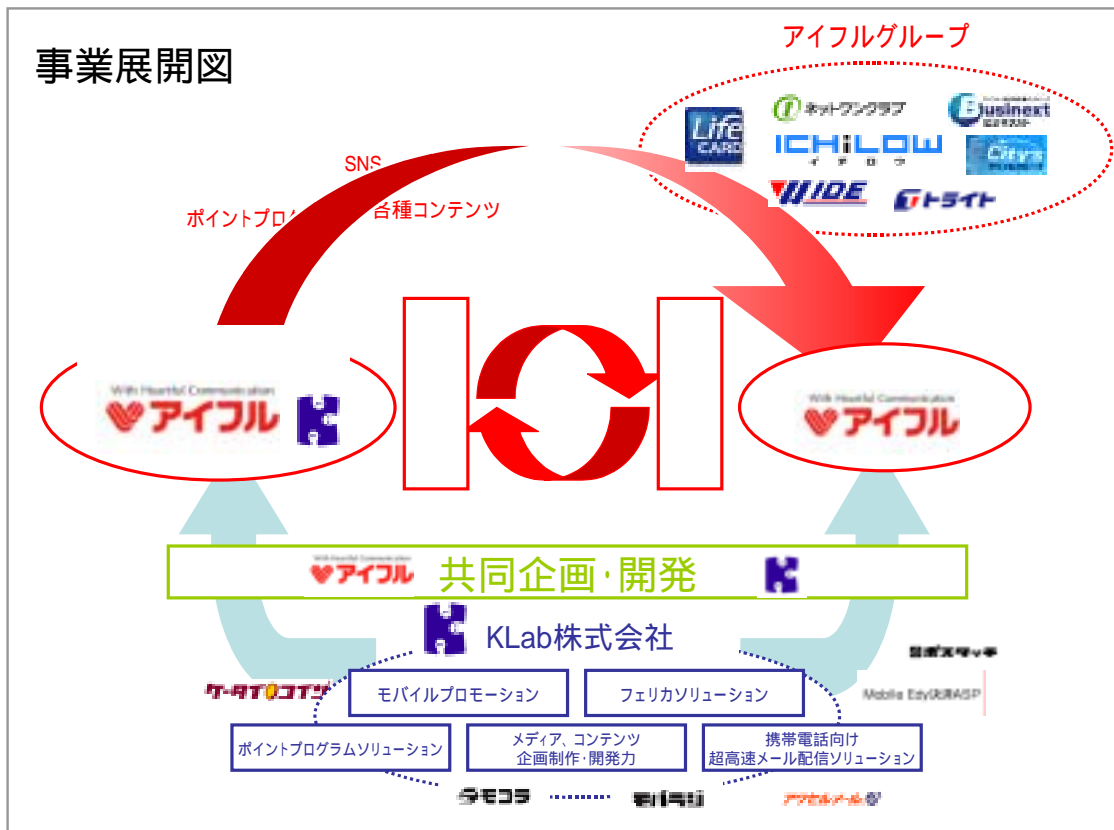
事業展開図

アイフルグループ

Life CARD

ネットワンクラブ

Businext

ICHiLOW イチロウ

City's

WIDE

トライト

SNS

ポイントプロ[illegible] 各種コンテンツ

With Heartful Communication アイフル

With Heartful Communication アイフル

With Heartful Communication アイフル 共同企画・開発

KLab株式会社

ケータイコイン

モバイルプロモーション

フェリカソリューション

ポイントプログラムソリューション

メディア、コンテンツ 企画制作・開発力

携帯電話向け 超高速メール配信ソリューション

Mobile Edy決済ASP

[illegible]

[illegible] ・・・・・・・・ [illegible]

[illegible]